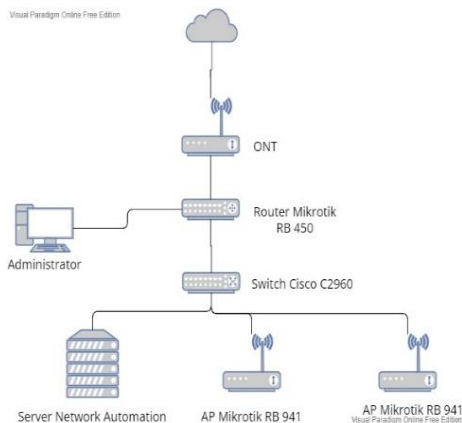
Visual Paradigm Online Free Edition

ONT

Router Mikrotik RB 450

Administrator

Switch Cisco C2960

Server Network Automation

AP Mikrotik RB 941

AP Mikrotik RB 941

Visual Paradigm Online Free Edition